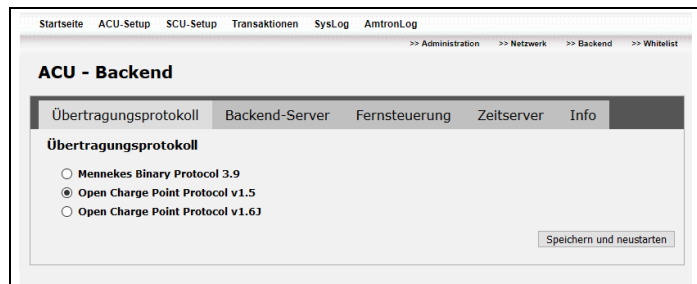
Startseite ACU-Setup SCU-Setup Transaktionen SysLog AmtronLog

>> Administration >> Netzwerk >> Backend >> Whitelist

ACU - Backend

Übertragungsprotokoll Backend-Server Fernsteuerung Zeitserver Info

Übertragungsprotokoll

Mennekes Binary Protocol 3.9
Open Charge Point Protocol v1.5
Open Charge Point Protocol v1.6J

Speichern und neustarten